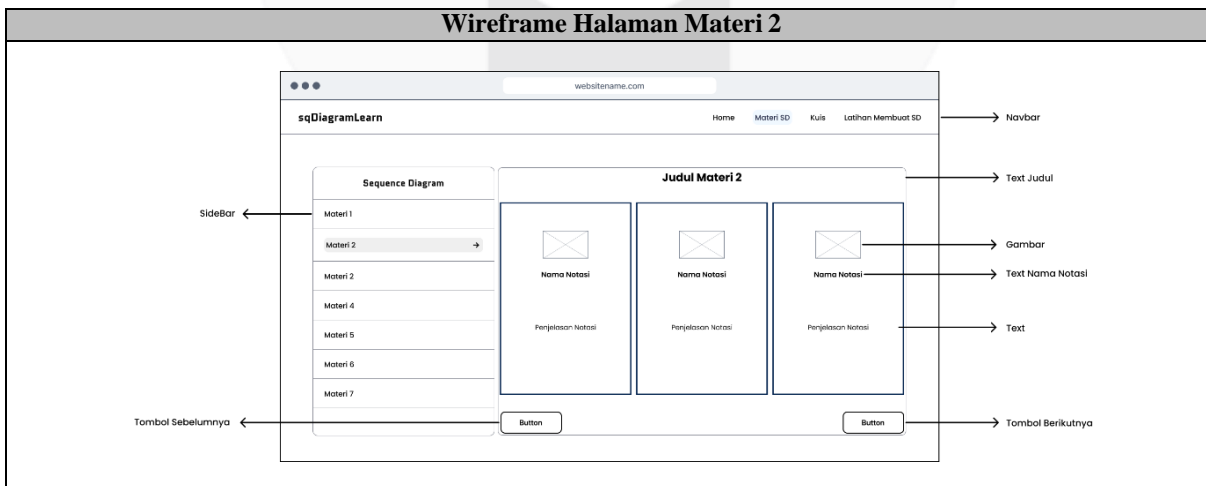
Wireframe Halaman Materi 2

websitename.com

sqDiagramLearn

Home Materi SD Kuis Latihan Membuat SD

Navbar

Sequence Diagram

Judul Materi 2

Text Judul

SideBar

Materi 1

Materi 2

Materi 2

Materi 4

Materi 5

Materi 6

Materi 7

Gambar

Nama Notasi

Nama Notasi

Nama Notasi

Text Nama Notasi

Penjelasan Notasi

Penjelasan Notasi

Penjelasan Notasi

Text

Tombol Sebelumnya

Button

Button

Tombol Berikutnya